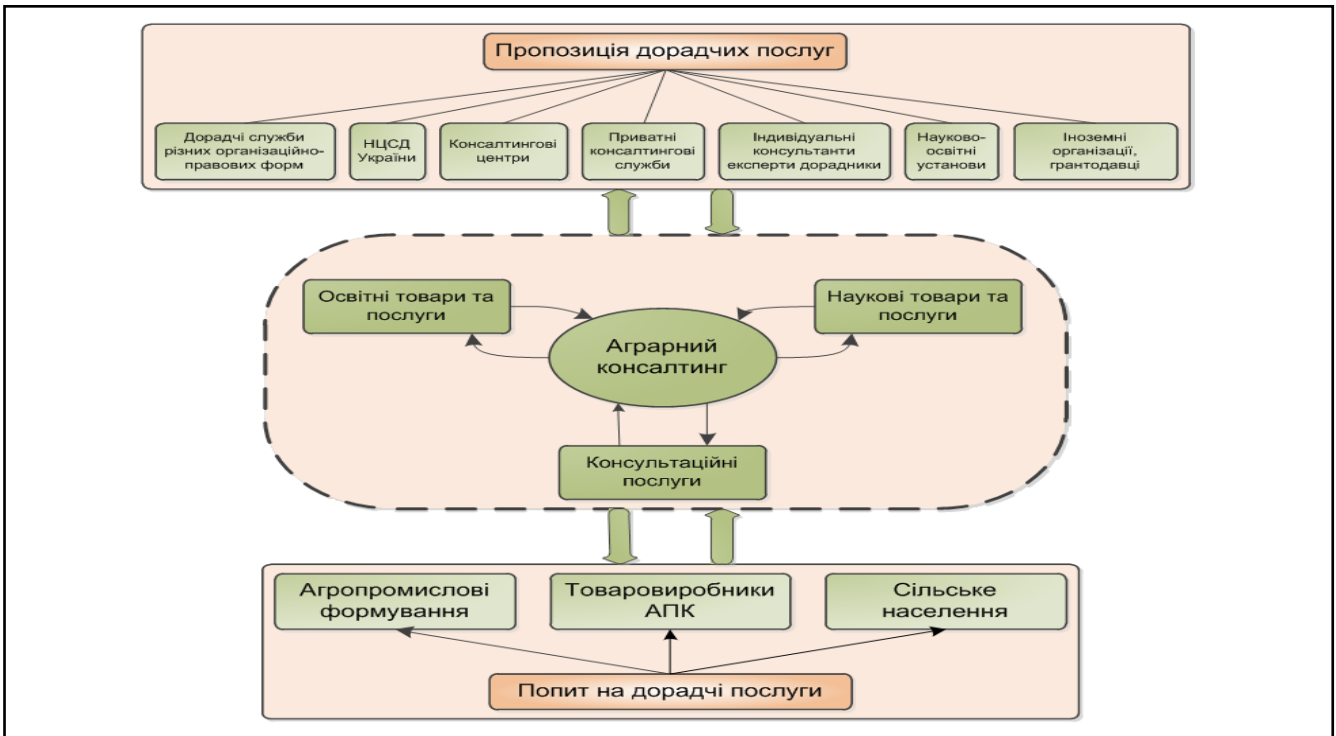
Пропозиція дорадчих послуг

Дорадчі служби різних організаційно-правових форм

НЦСД України

Консалтингові центри

Приватні консалтингові служби

Індивідуальні консультанти експерти дорадники

Науково-освітні установи

Іноземні організації, грантодавці

Освітні товари та послуги

Наукові товари та послуги

Аграрний консалтинг

Консультаційні послуги

Агропромислові формування

Товаровиробники АПК

Сільське населення

Попит на дорадчі послуги